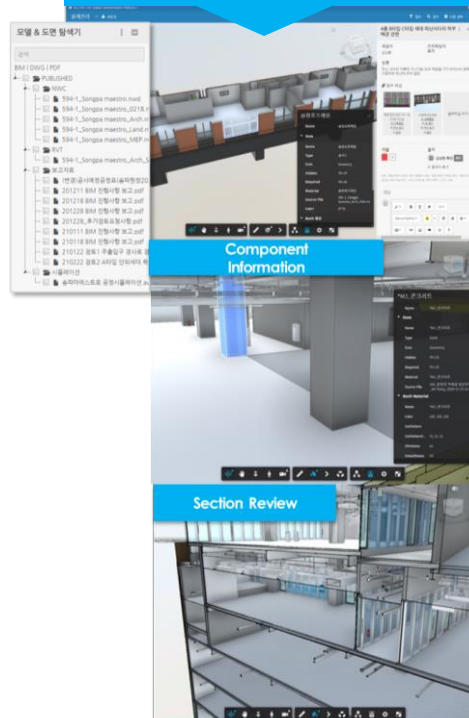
모델 & 도면 탐색기

BIM | DWG | PDF

PUBLISHED

NWC

594-1_Songpa maestro.nwd

594-1_Songpa maestro_0218.n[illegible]

594-1_Songpa maestro_Arch.n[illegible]

594-1_Songpa maestro_Arch.n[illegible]

594-1_Songpa maestro_Land.n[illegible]

594-1_Songpa maestro_MEP.n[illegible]

RVT

594-1_Songpa maestro_Arch_S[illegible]

보고자료

[변경]공사예정공정표(송파한정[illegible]

201211 BIM 진행사항 보고.pdf

201218 BIM 진행사항 보고.pdf

201228 BIM 진행사항 보고.pdf

201228_추가공동요청사항.pdf

210111 BIM 진행사항 보고.pdf

210118 BIM 진행사항 보고.pdf

210122 결로기 주출입구 공사보 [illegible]

210222 결로2 A타입 인테리어 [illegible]

시뮬레이션

송파마에스트로 공정시뮬레이션.a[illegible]

Component Information

Section Review